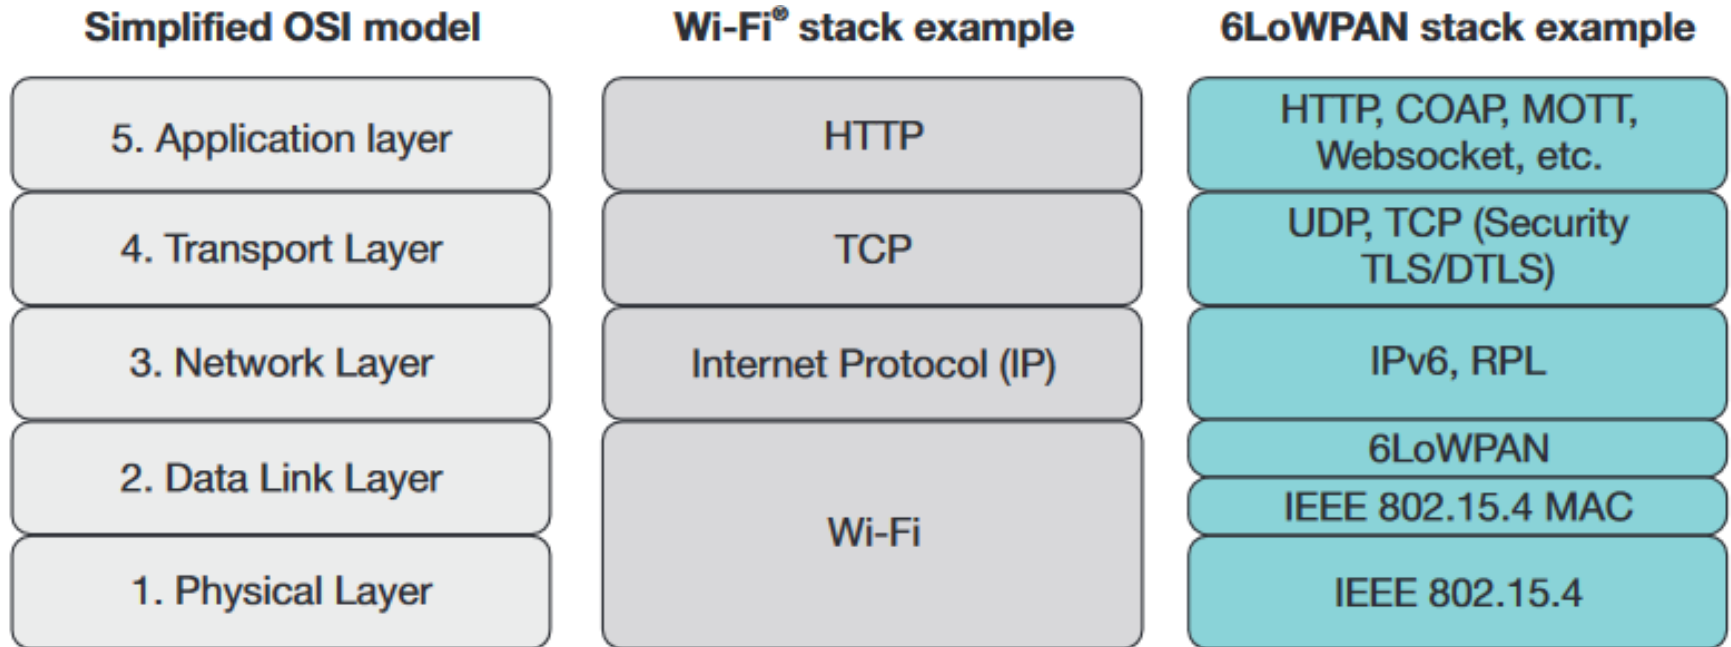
Simplified OSI model

5. Application layer

4. Transport Layer

3. Network Layer

2. Data Link Layer

1. Physical Layer

Wi-Fi® stack example

HTTP

TCP

Internet Protocol (IP)

Wi-Fi

6LoWPAN stack example

HTTP, COAP, MOTT, Websocket, etc.

UDP, TCP (Security TLS/DTLS)

IPv6, RPL

6LoWPAN

IEEE 802.15.4 MAC

IEEE 802.15.4